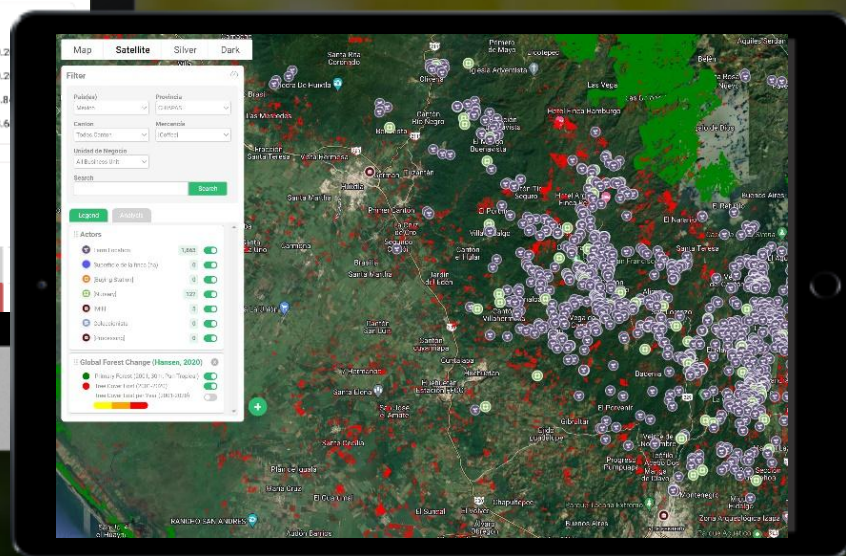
Map Satellite Silver Dark

Filter

País(es)
México

Provincia
CHIAPAS

Canton
Todos Canton

Mercancía
(Café)

Unidad de Negocio
All Business Unit

Search

Search

Legend

Actors

1,863

0

0

127

3

0

0

Global Forest Change (Hansen, 2020)

Primary Forest

Tree Cover Loss

Tree Cover Loss per Year

Santa Rita
Las Marías
Santa Teresa
Villa Comaltitlán
Huixtla
Cantón Río Negro
Cantón Tlacuachin
Primer Cantón
Cantón Villahermosa
Santa María
Cantón Los Mangos
Jardín de León
Los Ángeles
El Porvenir
Gibraltar
Nueva Esperanza
Chapultepec
Buenos Aires
Santa Teresa
El Retiro
El Naranjo
Villa Hidalgo
Tonalá
Las Vegas
El Sureal
El Silvar
Plan de Iguala
Santa Cruz
Ranchito San Andrés
Zona Arqueológica Izapa
Ejido Cerro Mucho
El Carmen
Palo Blanco
Montenegro
La Gloria
Tepatlan
Escuintla